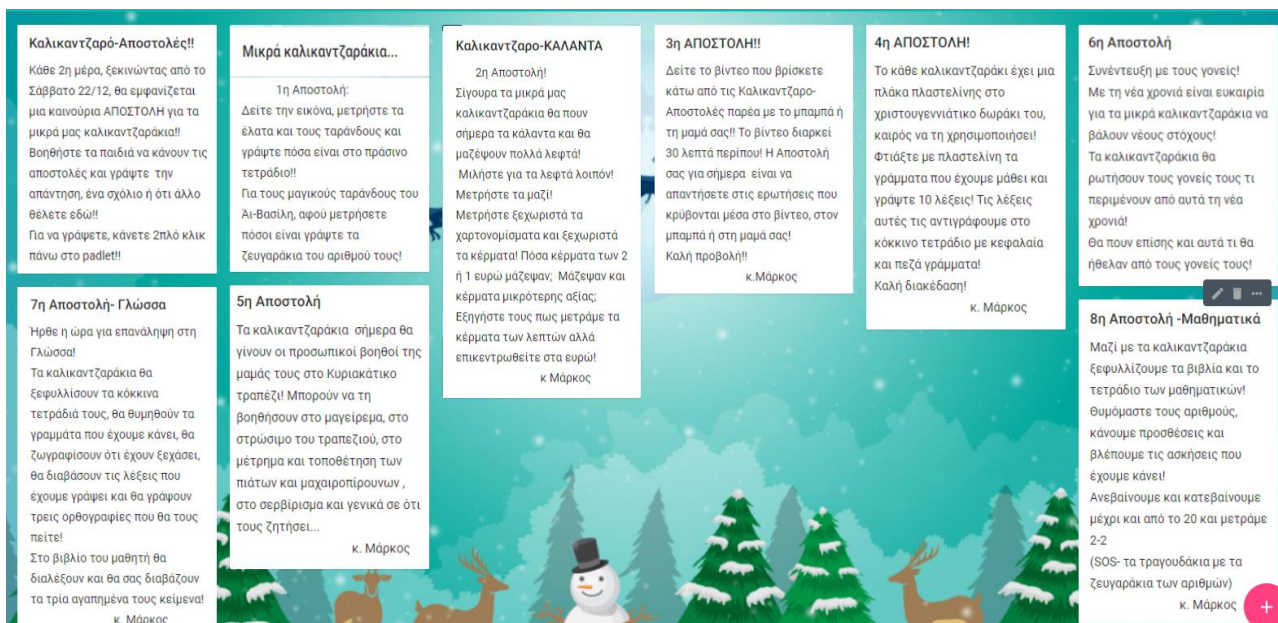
Καλικαντζαρό-Αποστολές!!

Κάθε 2η μέρα, ξεκινώντας από το Σάββατο 22/12, θα εμφανίζεται μια καινούρια ΑΠΟΣΤΟΛΗ για τα μικρά μας καλικαντζαράκια!! Βοηθήστε τα παιδιά να κάνουν τις αποστολές και γράψτε την απάντηση, ένα σχόλιο ή ότι άλλο θέλετε εδώ!!
Για να γράψετε, κάνετε 2πλό κλικ πάνω στο padlet!!

7η Αποστολή- Γλώσσα

Ήρθε η ώρα για επανάληψη στη Γλώσσα!
Τα καλικαντζαράκια θα ξεφυλλίσουν τα κόκκινα τετράδιά τους, θα θυμηθούν τα γραμμάτα που έχουμε κάνει, θα ζωγραφίσουν ότι έχουν ξεχάσει, θα διαβάσουν τις λέξεις που έχουμε γράψει και θα γράψουν τρεις ορθογραφίες που θα τους πείτε!
Στο βιβλίο του μαθητή θα διαλέξουν και θα σας διαβάζουν τα τρία αγαπημένα τους κείμενα!
κ. Μάρκος

Μικρά καλικαντζαράκια...

1η Αποστολή:
Δείτε την εικόνα, μετρήστε τα έλατα και τους ταράνδους και γράψτε πόσα είναι στο πράσινο τετράδιο!!
Για τους μαγικούς ταράνδους του Αι-Βασίλη, αφού μετρήσετε πόσοι είναι γράψτε τα ζευγαράκια του αριθμού τους!

5η Αποστολή

Τα καλικαντζαράκια σήμερα θα γίνουν οι προσωπικοί βοηθοί της μαμάς τους στο Κυριακάτικο τραπέζι! Μπορούν να τη βοηθήσουν στο μαγείρεμα, στο στρώσιμο του τραπεζιού, στο μέτρημα και τοποθέτηση των πιάτων και μαχαιροπίρουνων , στο σερβίρισμα και γενικά σε ότι τους ζητήσει...
κ. Μάρκος

Καλικαντζαρο-ΚΑΛΑΝΤΑ

2η Αποστολή!
Σίγουρα τα μικρά μας καλικαντζαράκια θα πουν σήμερα τα κάλαντα και θα μαζέψουν πολλά λεφτά!
Μιλήστε για τα λεφτά λοιπόν! Μετρήστε τα μαζί!
Μετρήστε ξεχωριστά τα χαρτονομίσματα και ξεχωριστά τα κέρματα! Πόσα κέρματα των 2 ή 1 ευρώ μάζεψαν; Μάζεψαν και κέρματα μικρότερης αξίας; Εξηγήστε τους πως μετράμε τα κέρματα των λεπτών αλλά επικεντρωθείτε στα ευρώ!
κ Μάρκος

3η ΑΠΟΣΤΟΛΗ!!

Δείτε το βίντεο που βρίσκετε κάτω από τις Καλικαντζαρο-Αποστολές παρέα με το μπαμπά ή τη μαμά σας!! Το βίντεο διαρκεί 30 λεπτά περίπου! Η Αποστολή σας για σήμερα είναι να απαντήσετε στις ερωτήσεις που κρύβονται μέσα στο βίντεο, στον μπαμπά ή στη μαμά σας!
Καλή προβολή!!
κ.Μάρκος

4η ΑΠΟΣΤΟΛΗ!

Το κάθε καλικαντζαράκι έχει μια πλάκα πλαστελίνης στο χριστουγεννιάτικο δωράκι του, καιρός να τη χρησιμοποιήσει!
Φτιάξτε με πλαστελίνη τα γράμματα που έχουμε μάθει και γράψτε 10 λέξεις! Τις λέξεις αυτές τις αντιγράφουμε στο κόκκινο τετράδιο με κεφαλαία και πεζά γράμματα!
Καλή διακέδαση!
κ. Μάρκος

6η Αποστολή

Συνέντευξη με τους γονείς!
Με τη νέα χρονιά είναι ευκαιρία για τα μικρά καλικαντζαράκια να βάλουν νέους στόχους!
Τα καλικαντζαράκια θα ρωτήσουν τους γονείς τους τι περιμένουν από αυτά τη νέα χρονιά!
Θα πουν επίσης και αυτά τι θα ήθελαν από τους γονείς τους!

8η Αποστολή -Μαθηματικά

Μαζί με τα καλικαντζαράκια ξεφυλλίζουμε τα βιβλία και το τετράδιο των μαθηματικών!
Θυμόμαστε τους αριθμούς, κάνουμε προσθέσεις και βλέπουμε τις ασκήσεις που έχουμε κάνει!
Ανεβαίνουμε και κατεβαίνουμε μέχρι και από το 20 και μετράμε 2-2
(SOS- τα τραγουδάκια με τα ζευγαράκια των αριθμών)
κ. Μάρκος

+